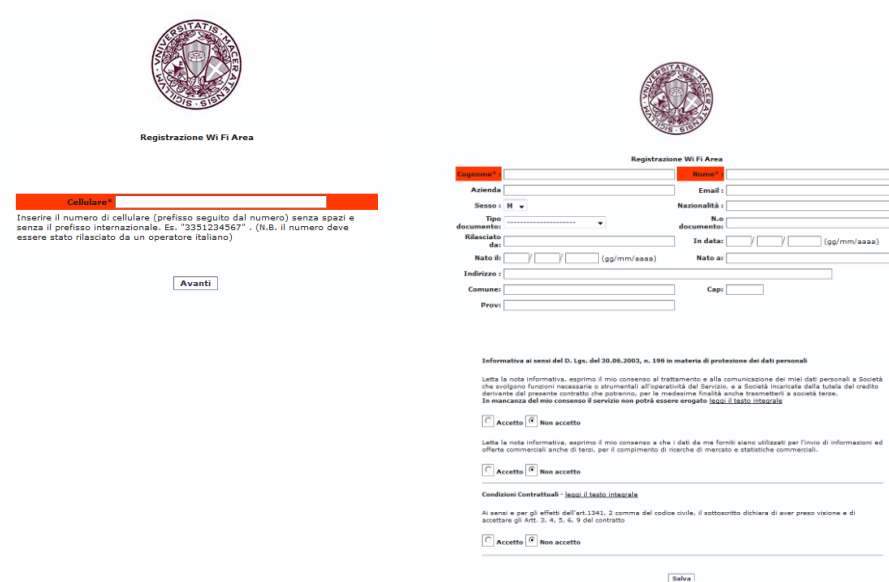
UNIVERSITATIS MACERATENSIS SIGILLUM

Registrazione Wi Fi Area

Cellulare*

Inserire il numero di cellulare (prefisso seguito dal numero) senza spazi e senza il prefisso internazionale. Es. "3351234567" . (N.B. il numero deve essere stato rilasciato da un operatore italiano)

Avanti

UNIVERSITATIS MACERATENSIS SIGILLUM

Registrazione Wi Fi Area

Cognome* :
Nome* :
Azienda
Email :
Sesso : M
Nazionalità :
Tipo documento: ----------------------
N.o documento:
Rilasciato da:
In data: / / (gg/mm/aaaa)
Nato il: / / (gg/mm/aaaa)
Nato a:
Indirizzo :
Comune:
Cap:
Prov:

Informativa ai sensi del D. Lgs. del 30.06.2003, n. 196 in materia di protezione dei dati personali

Letta la nota informativa, esprimo il mio consenso al trattamento e alla comunicazione dei miei dati personali a Società che svolgono funzioni necessarie o strumentali all'operatività del Servizio, e a Società incaricate della tutela del credito derivante dal presente contratto che potranno, per le medesime finalità anche trasmetterli a società terze.
In mancanza del mio consenso il servizio non potrà essere erogato leggi il testo integrale

Accetto Non accetto

Letta la nota informativa, esprimo il mio consenso a che i dati da me forniti siano utilizzati per l'invio di informazioni ed offerte commerciali anche di terzi, per il compimento di ricerche di mercato e statistiche commerciali.

Accetto Non accetto

Condizioni Contrattuali - leggi il testo integrale

Ai sensi e per gli effetti dell'art.1341, 2 comma del codice civile, il sottoscritto dichiara di aver preso visione e di accettare gli Artt. 3, 4, 5, 6, 9 del contratto

Accetto Non accetto

Salva